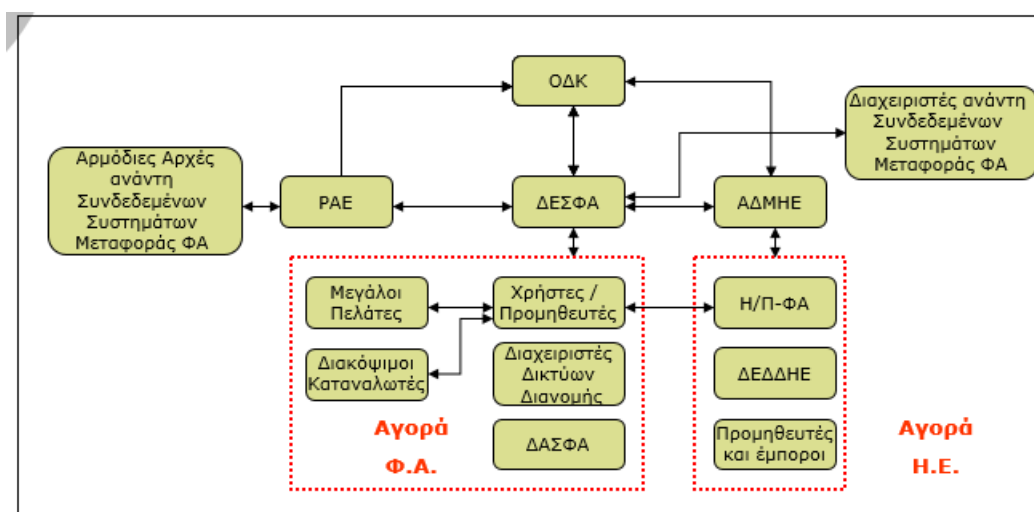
ΟΔΚ

Διαχειριστές ανάντη Συνδεδεμένων Συστημάτων Μεταφοράς ΦΑ

Αρμόδιες Αρχές ανάντη Συνδεδεμένων Συστημάτων Μεταφοράς ΦΑ

ΡΑΕ

ΔΕΣΦΑ

ΑΔΜΗΕ

Μεγάλοι Πελάτες

Χρήστες / Προμηθευτές

Η/Π-ΦΑ

Διακόψιμοι Καταναλωτές

Διαχειριστές Δικτύων Διανομής

ΔΕΔΔΗΕ

ΔΑΣΦΑ

Προμηθευτές και έμποροι

Αγορά Φ.Α.

Αγορά Η.Ε.